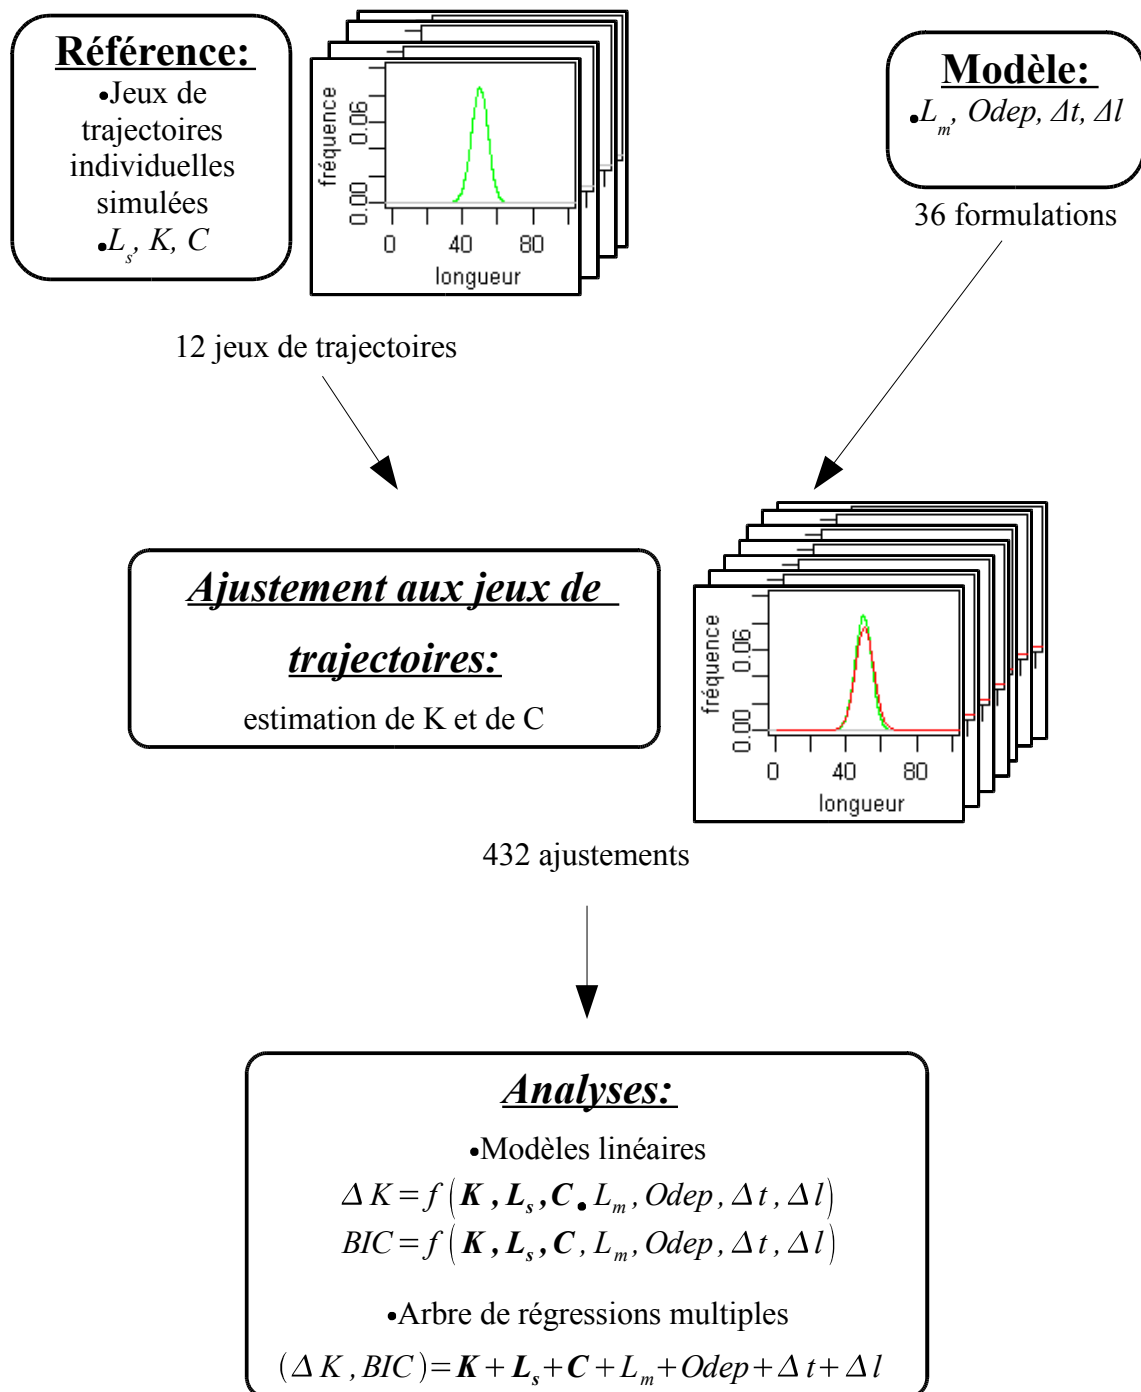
Référence:

•Jeux de trajectoires individuelles simulées

•$L_s$, $K$, $C$

fréquence

0.00 0.06

0 40 80

longueur

Modèle:

•$L_m$, $Odep$, $\Delta t$, $\Delta l$

36 formulations

12 jeux de trajectoires

Ajustement aux jeux de trajectoires:

estimation de K et de C

fréquence

0.00 0.06

0 40 80

longueur

432 ajustements

Analyses:

•Modèles linéaires

$\Delta K = f\left(\boldsymbol{K}, \boldsymbol{L_s}, \boldsymbol{C}, L_m, Odep, \Delta t, \Delta l\right)$

$BIC = f\left(\boldsymbol{K}, \boldsymbol{L_s}, \boldsymbol{C}, L_m, Odep, \Delta t, \Delta l\right)$

•Arbre de régressions multiples

$(\Delta K, BIC) = \boldsymbol{K} + \boldsymbol{L_s} + \boldsymbol{C} + L_m + Odep + \Delta t + \Delta l$